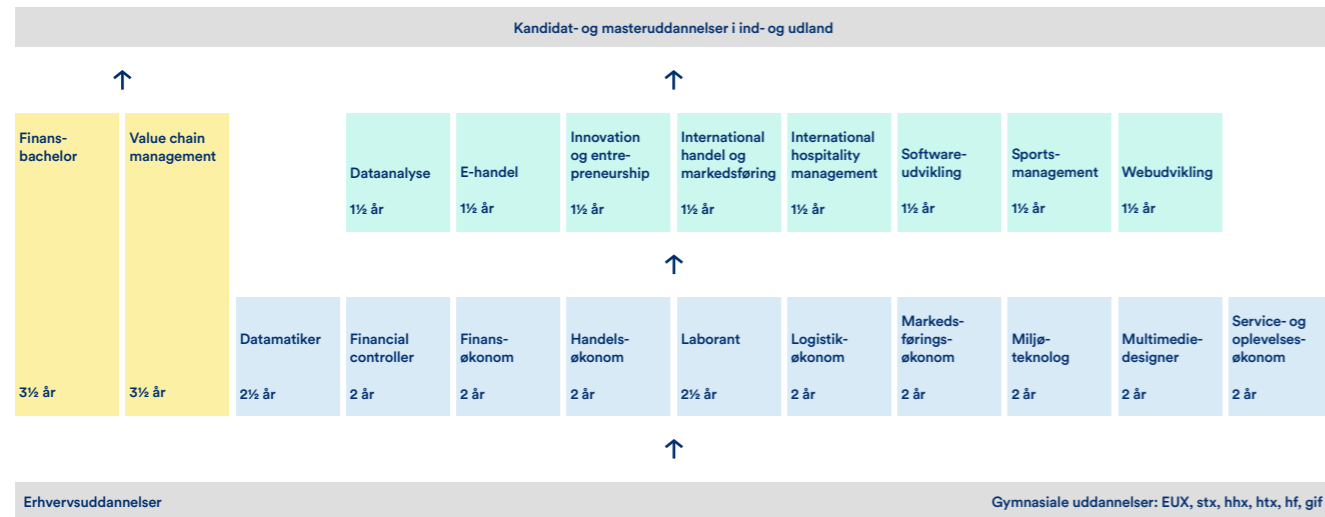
Kandidat- og masteruddannelser i ind- og udland

Finansbachelor
3½ år

Value chain management
3½ år

Dataanalyse
1½ år

E-handel
1½ år

Innovation og entrepreneurship
1½ år

International handel og markedsføring
1½ år

International hospitality management
1½ år

Softwareudvikling
1½ år

Sportsmanagement
1½ år

Webudvikling
1½ år

Datamatiker
2½ år

Financial controller
2 år

Finansøkonom
2 år

Handelsøkonom
2 år

Laborant
2½ år

Logistikøkonom
2 år

Markedsføringsøkonom
2 år

Miljøteknolog
2 år

Multimediedesigner
2 år

Service- og oplevelsesøkonom
2 år

Erhvervsuddannelser

Gymnasiale uddannelser: EUX, stx, hhx, htx, hf, gif